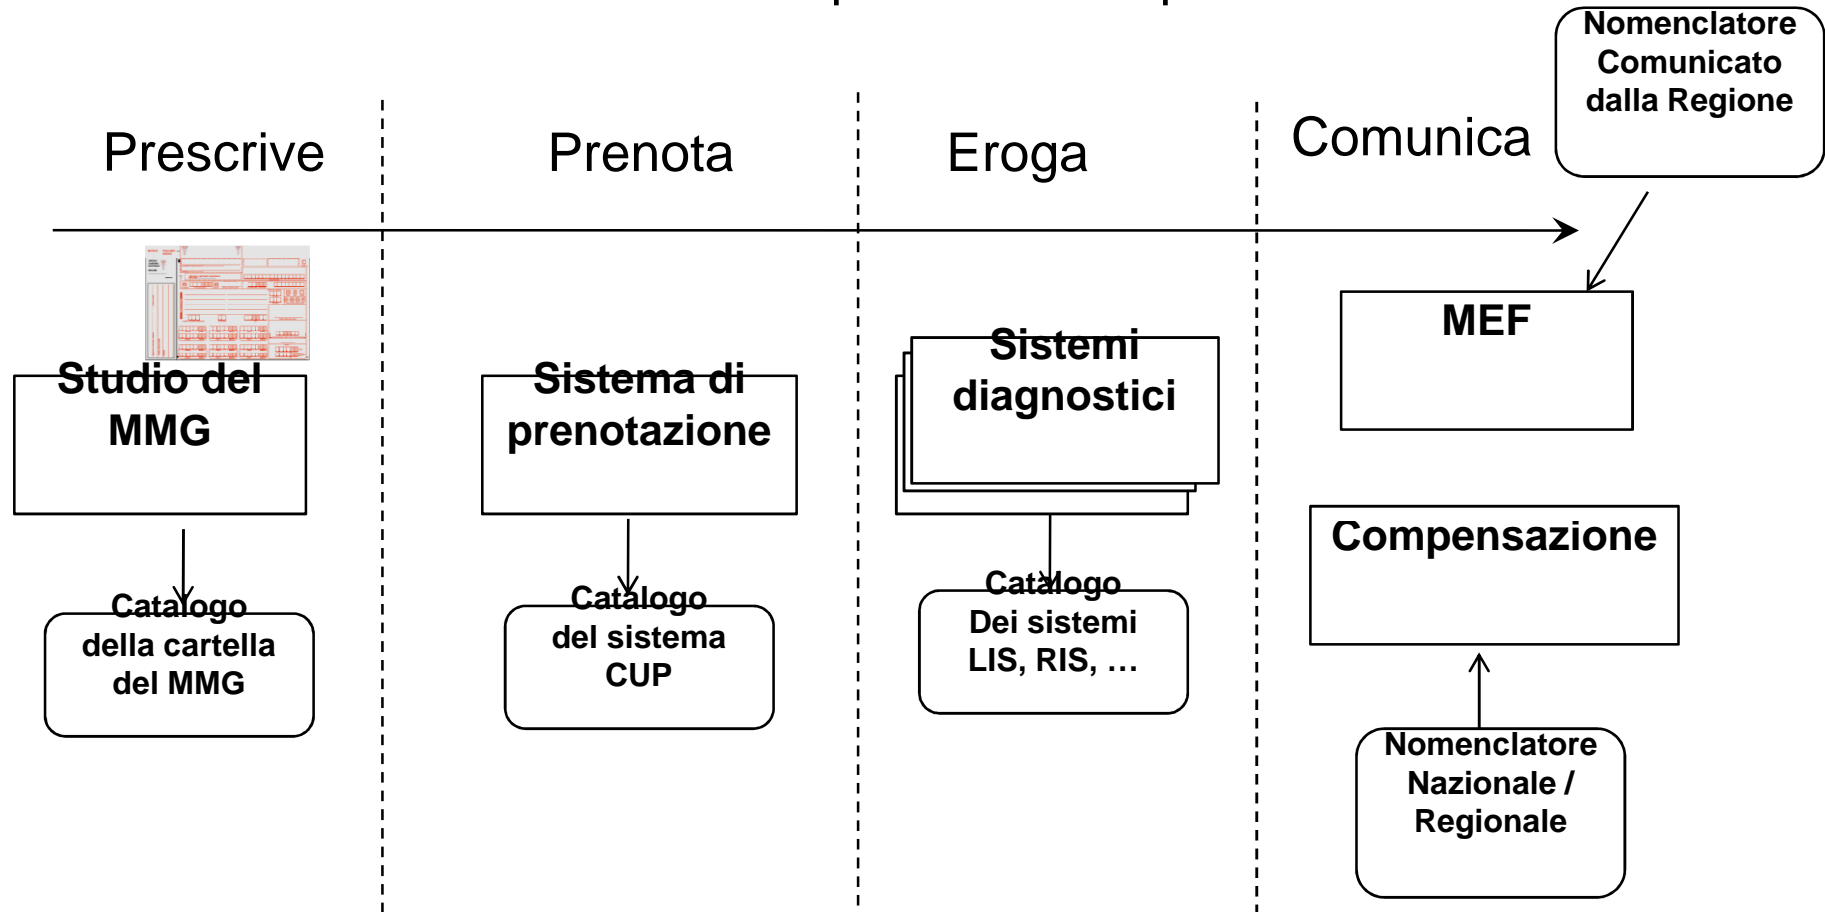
Nomenclatore Comunicato dalla Regione

Prescrive

Prenota

Eroga

Comunica

MEF

Studio del MMG

Sistema di prenotazione

Sistemi diagnostici

Compensazione

Catalogo della cartella del MMG

Catalogo del sistema CUP

Catalogo Dei sistemi LIS, RIS, …

Nomenclatore Nazionale / Regionale